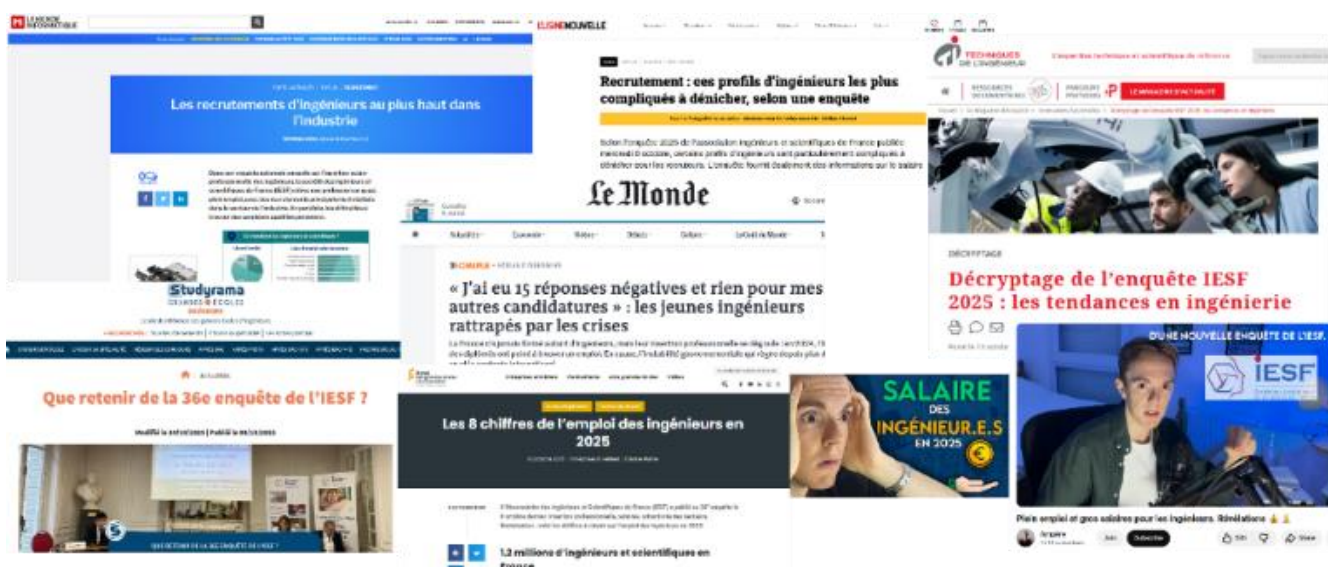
LE MONDE INFORMATIQUE

Les recrutements d'ingénieurs au plus haut dans l'industrie

L'USINENOUVELLE

Recrutement : ces profils d'ingénieurs les plus compliqués à dénicher, selon une enquête

TECHNIQUES DE L'INGÉNIEUR

LE MAGAZINE D'ACTUALITÉ

DÉCRYPTAGE

Décryptage de l'enquête IESF 2025 : les tendances en ingénierie

Le Monde

« J'ai eu 15 réponses négatives et rien pour mes autres candidatures » : les jeunes ingénieurs rattrapés par les crises

Studyrama
GRANDES ÉCOLES

Que retenir de la 36e enquête de l'IESF ?

Les 8 chiffres de l'emploi des ingénieurs en 2025

1,2 millions d'ingénieurs et scientifiques en France

SALAIRE DES INGÉNIEUR.E.S EN 2025

D'UNE NOUVELLE ENQUÊTE DE L'IESF.

IESF

Plein emploi et gros salaires pour les ingénieurs. Révélations

Subscribe

Share